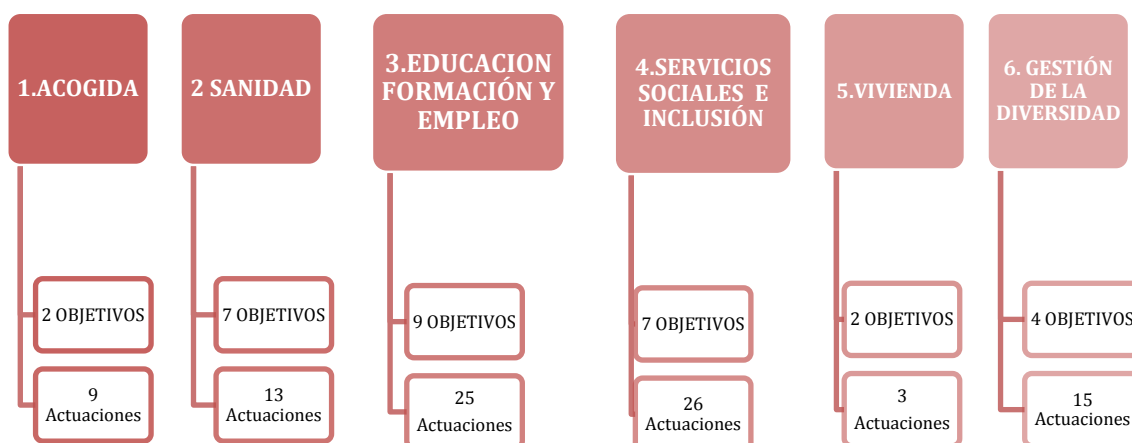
1.ACOGIDA

2 OBJETIVOS

9 Actuaciones

2 SANIDAD

7 OBJETIVOS

13 Actuaciones

3.EDUCACION FORMACIÓN Y EMPLEO

9 OBJETIVOS

25 Actuaciones

4.SERVICIOS SOCIALES E INCLUSIÓN

7 OBJETIVOS

26 Actuaciones

5.VIVIENDA

2 OBJETIVOS

3 Actuaciones

6. GESTIÓN DE LA DIVERSIDAD

4 OBJETIVOS

15 Actuaciones